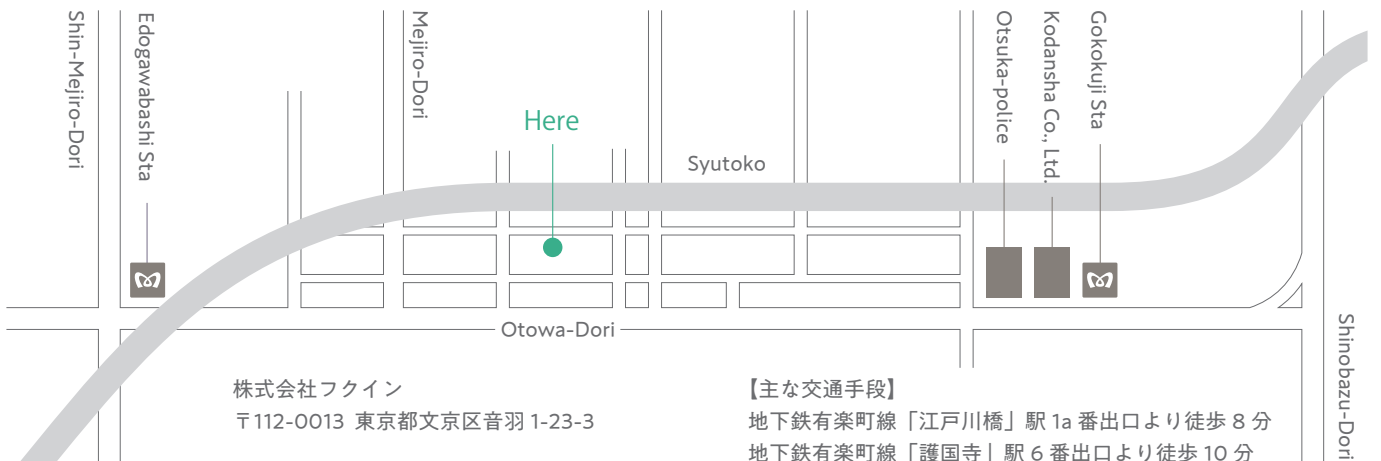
Shin-Mejiro-Dori

Edogawabashi Sta

Mejiro-Dori

Here

Syutoko

Otsuka-police

Kodansha Co., Ltd.

Gokokuji Sta

Otowa-Dori

Shinobazu-Dori

株式会社フクイン

〒112-0013 東京都文京区音羽 1-23-3

【主な交通手段】

地下鉄有楽町線「江戸川橋」駅 1a 番出口より徒歩 8 分

地下鉄有楽町線「護国寺」駅 6 番出口より徒歩 10 分